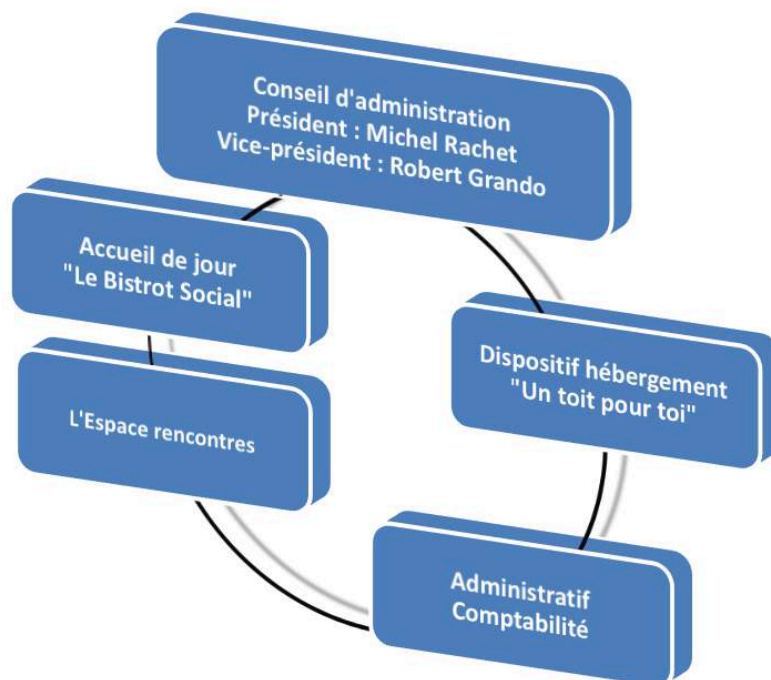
Conseil d'administration
Président : Michel Rachet
Vice-président : Robert Grando

Dispositif hébergement
"Un toit pour toi"

Administratif
Comptabilité

L'Espace rencontres

Accueil de jour
"Le Bistrot Social"